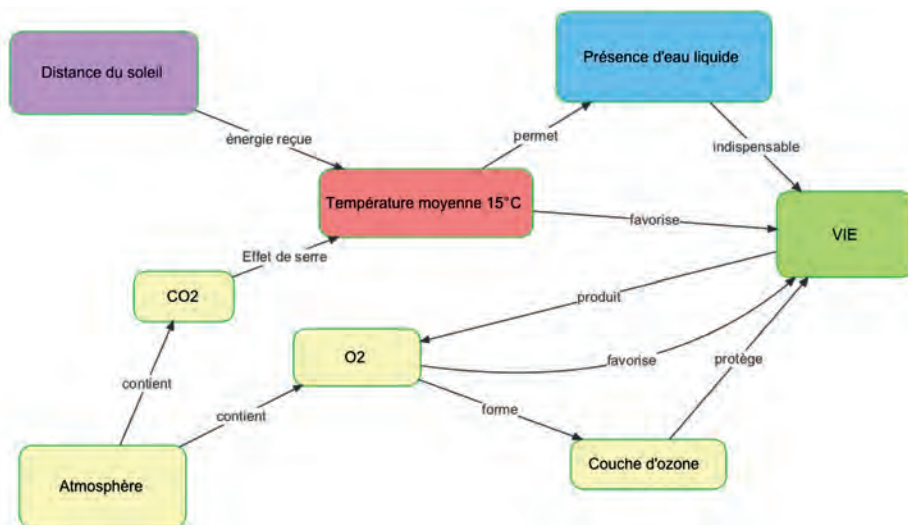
Distance du soleil

énergie reçue

Présence d'eau liquide

permet

indispensable

Température moyenne 15°C

favorise

VIE

Effet de serre

CO2

produit

O2

favorise

protège

contient

contient

forme

Couche d'ozone

Atmosphère